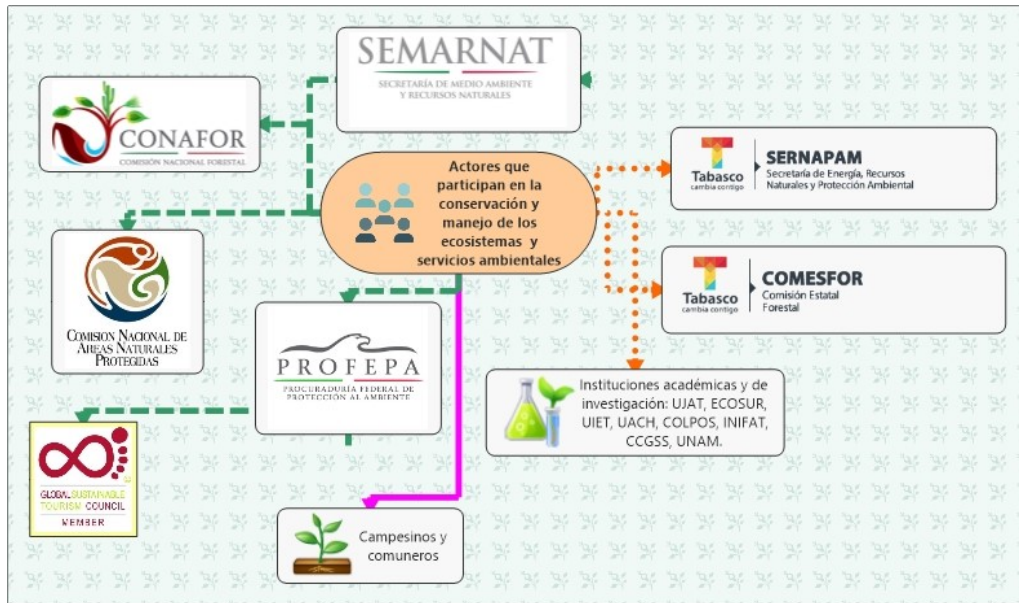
SEMARNAT
SECRETARÍA DE MEDIO AMBIENTE Y RECURSOS NATURALES

CONAFOR
COMISIÓN NACIONAL FORESTAL

Actores que participan en la conservación y manejo de los ecosistemas y servicios ambientales

Tabasco
cambia contigo
SERNAPAM
Secretaría de Energía, Recursos Naturales y Protección Ambiental

Tabasco
cambia contigo
COMESFOR
Comisión Estatal Forestal

COMISION NACIONAL DE AREAS NATURALES PROTEGIDAS

PROFEPA
PROCURADURÍA FEDERAL DE PROTECCIÓN AL AMBIENTE

Instituciones académicas y de investigación: UJAT, ECOSUR, UIET, UACH, COLPOS, INIFAT, CCGSS, UNAM.

GLOBAL SUSTAINABLE TOURISM COUNCIL
MEMBER

Campesinos y comuneros